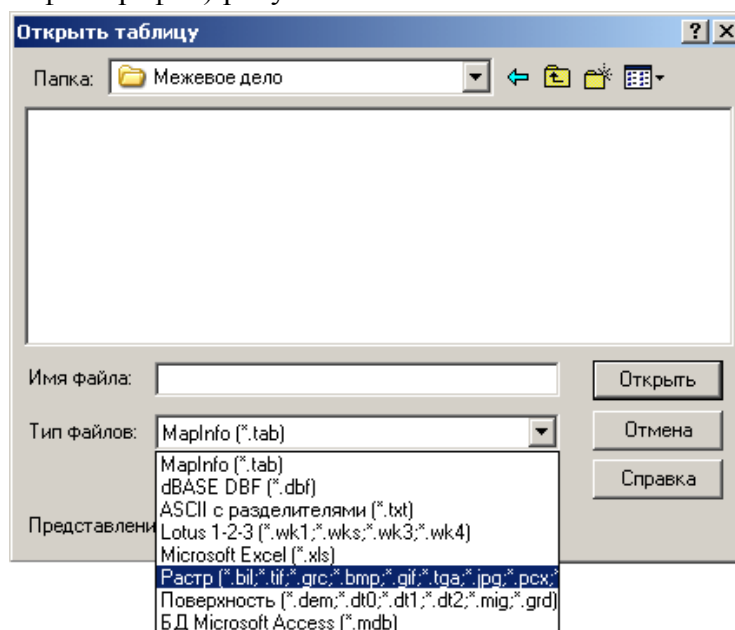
Открыть таблицу

Папка: Межевое дело

Имя файла:

Тип файлов: MapInfo (*.tab)

Открыть

Отмена

Справка

MapInfo (*.tab)
dBASE DBF (*.dbf)
ASCII с разделителями (*.txt)
Lotus 1-2-3 (*.wk1;*.wks;*.wk3;*.wk4)
Microsoft Excel (*.xls)
Растр (*.bil;*.tif;*.grc;*.bmp;*.gif;*.tga;*.jpg;*.pcx;*
Поверхность (*.dem;*.dt0;*.dt1;*.dt2;*.mig;*.grd)
БД Microsoft Access (*.mdb)

Представлени